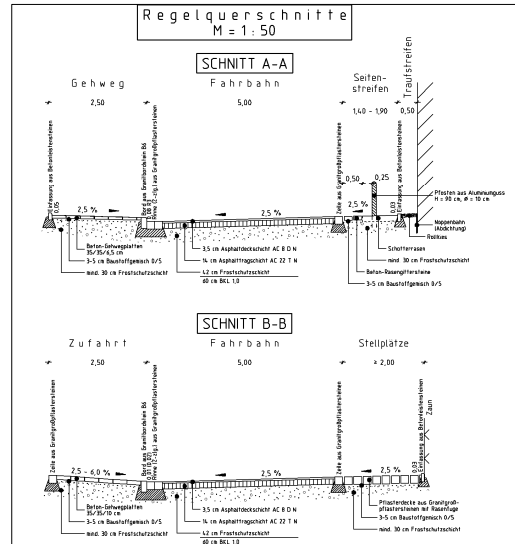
Regelquerschnitte
M = 1:50

SCHNITT A-A

Gehweg

Fahrbahn

Seitenstreifen

Traufstreifen

2,50

5,00

1,40 - 1,90

0,50

Einfassung aus Betonrandsteinen

0,05

Bord aus Granitbordstein B6
Rinne (2-zlg.) aus Granitgroßpflastersteinen

Zeile aus Granitgroßpflastersteinen

Einfassung aus Betonrandsteinen

0,50

0,25

0,03

Pfosten aus Aluminiumguss
H = 90 cm, Ø = 10 cm

Noppenbahn
(Abdichtung)

Rollkies

2,5 %

2,5 %

Beton-Gehwegplatten
35/35/6,5 cm

3-5 cm Baustoffgemisch 0/5

mind. 30 cm Frostschutzschicht

3,5 cm Asphaltdeckschicht AC 8 D N

14 cm Asphalttragschicht AC 22 T N

42 cm Frostschutzschicht

60 cm BKL 1,0

Schotterrasen

mind. 30 cm Frostschutzschicht

Beton-Rasengittersteine

3-5 cm Baustoffgemisch 0/5

SCHNITT B-B

Zufahrt

Fahrbahn

Stellplätze

2,50

5,00

≥ 2,00

Zeile aus Granitgroßpflastersteinen

Bord aus Granitbordstein B6
Rinne (2-zlg.) aus Granitgroßpflastersteinen

0,08

Zeile aus Granitgroßpflastersteinen

Einfassung aus Betonrandsteinen

Zaun

0,03

2,5 - 6,0 %

2,5 %

Beton-Gehwegplatten
35/35/10 cm

3-5 cm Baustoffgemisch 0/5

mind. 30 cm Frostschutzschicht

3,5 cm Asphaltdeckschicht AC 8 D N

14 cm Asphalttragschicht AC 22 T N

42 cm Frostschutzschicht

60 cm BKL 1,0

Pflasterdecke aus Granitgroßpflastersteinen mit Rasenfuge

3-5 cm Baustoffgemisch 0/5

mind. 30 cm Frostschutzschicht